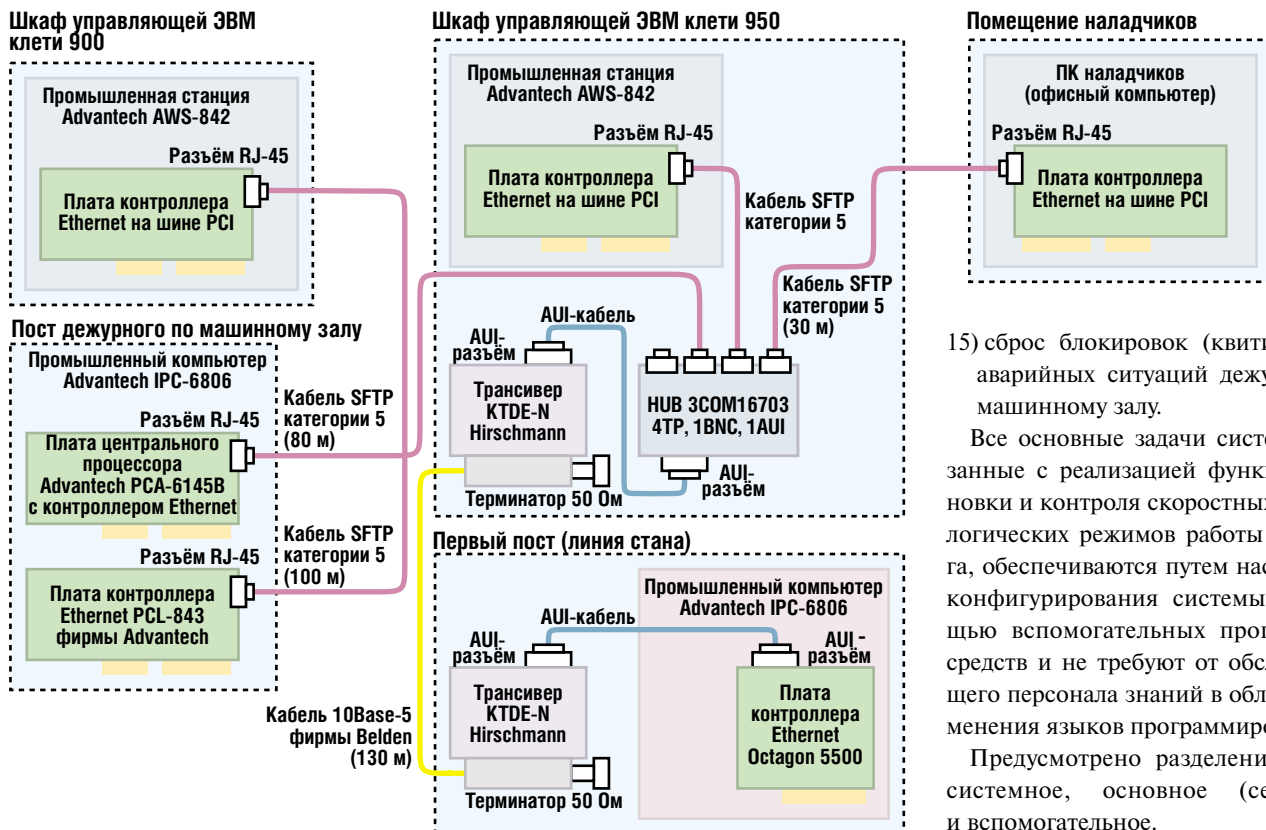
Шкаф управляющей ЭВМ клети 900

Промышленная станция Advantech AWS-842

Разъём RJ-45

Плата контроллера Ethernet на шине PCI

Пост дежурного по машинному залу

Промышленный компьютер Advantech IPC-6806

Разъём RJ-45

Плата центрального процессора Advantech PCA-6145B с контроллером Ethernet

Разъём RJ-45

Плата контроллера Ethernet PCL-843 фирмы Advantech

Кабель SFTP категории 5 (80 м)

Кабель SFTP категории 5 (100 м)

Кабель 10Base-5 фирмы Belden (130 м)

Шкаф управляющей ЭВМ клети 950

Промышленная станция Advantech AWS-842

Разъём RJ-45

Плата контроллера Ethernet на шине PCI

Кабель SFTP категории 5

Кабель SFTP категории 5 (30 м)

AUI-кабель

AUI-разъём

Трансивер KTDE-N Hirschmann

Терминатор 50 Ом

HUB 3COM16703 4TP, 1BNC, 1AUI

AUI-разъём

Первый пост (линия стана)

Промышленный компьютер Advantech IPC-6806

AUI-кабель

AUI-разъём

AUI - разъём

Трансивер KTDE-N Hirschmann

Плата контроллера Ethernet Octagon 5500

Терминатор 50 Ом

Помещение наладчиков

ПК наладчиков (офисный компьютер)

Разъём RJ-45

Плата контроллера Ethernet на шине PCI

15) сброс блокировок (квит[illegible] аварийных ситуаций деж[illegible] машинному залу.

Все основные задачи систе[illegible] занные с реализацией функ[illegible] новки и контроля скоростны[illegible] логических режимов работы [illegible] га, обеспечиваются путем нас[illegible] конфигурирования системы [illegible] щью вспомогательных прог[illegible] средств и не требуют от обсл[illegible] щего персонала знаний в обл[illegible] менения языков программиро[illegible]

Предусмотрено разделени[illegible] системное, основное (се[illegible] и вспомогательное.